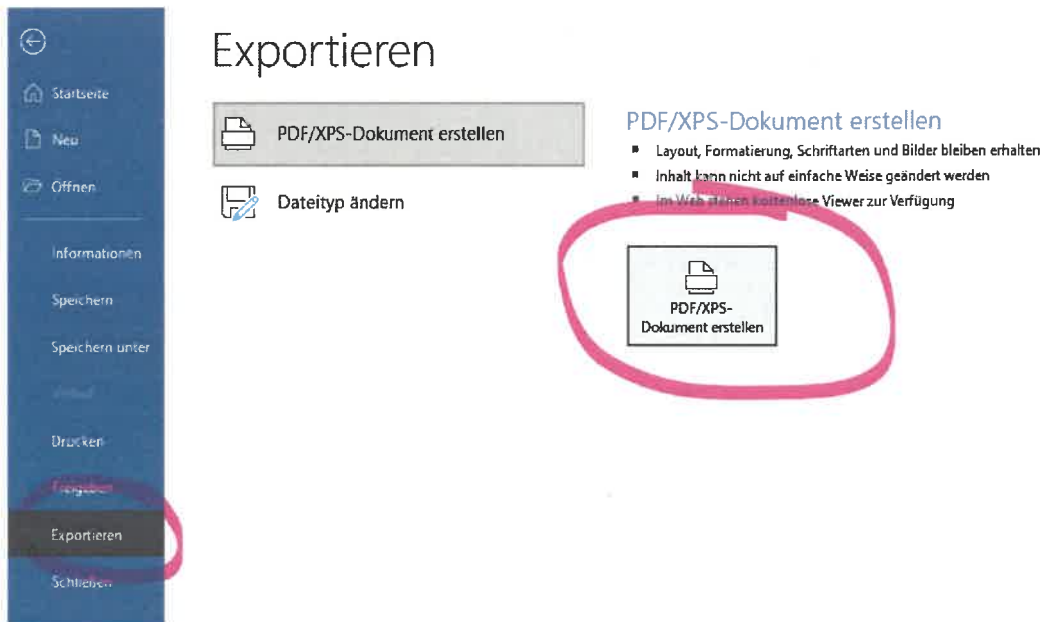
Startseite

Neu

Öffnen

Informationen

Speichern

Speichern unter

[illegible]

Drucken

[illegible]

Exportieren

Schließen

Exportieren

PDF/XPS-Dokument erstellen

Dateityp ändern

PDF/XPS-Dokument erstellen

- Layout, Formatierung, Schriftarten und Bilder bleiben erhalten
- Inhalt kann nicht auf einfache Weise geändert werden
- Im Web stehen kostenlose Viewer zur Verfügung

PDF/XPS-Dokument erstellen